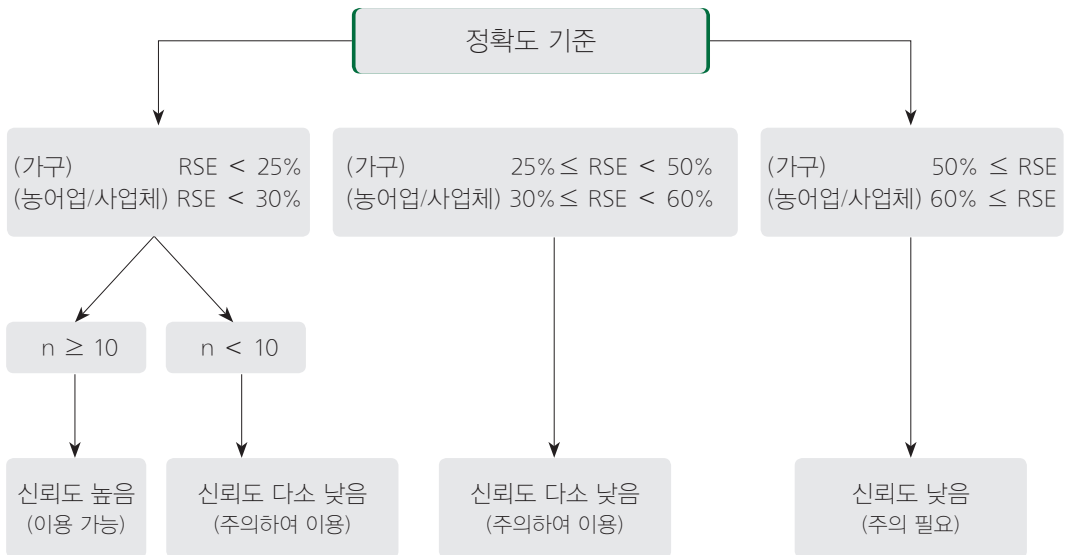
정확도 기준

(가구) RSE $<$ 25%
(농어업/사업체) RSE $<$ 30%

(가구) 25% $\leq$ RSE $<$ 50%
(농어업/사업체) 30% $\leq$ RSE $<$ 60%

(가구) 50% $\leq$ RSE
(농어업/사업체) 60% $\leq$ RSE

n $\geq$ 10

n $<$ 10

신뢰도 높음
(이용 가능)

신뢰도 다소 낮음
(주의하여 이용)

신뢰도 다소 낮음
(주의하여 이용)

신뢰도 낮음
(주의 필요)